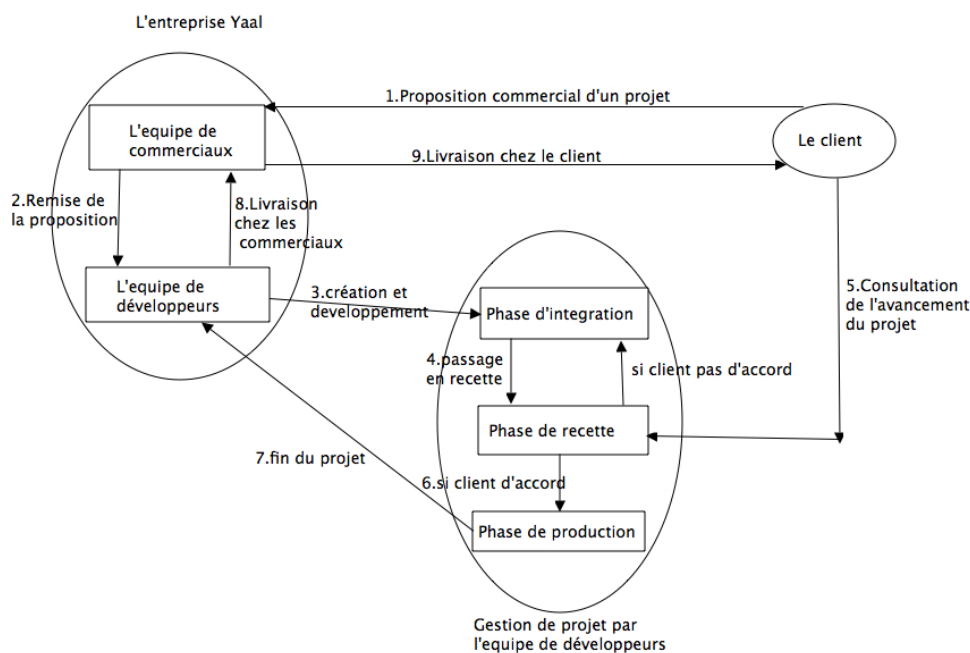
L'entreprise Yaal

1.Proposition commercial d'un projet

L'equipe de commerciaux

Le client

9.Livraison chez le client

2.Remise de la proposition

8.Livraison chez les commerciaux

L'equipe de développeurs

3.création et developpement

Phase d'integration

5.Consultation de l'avancement du projet

4.passage en recette

si client pas d'accord

Phase de recette

7.fin du projet

6.si client d'accord

Phase de production

Gestion de projet par l'equipe de développeurs